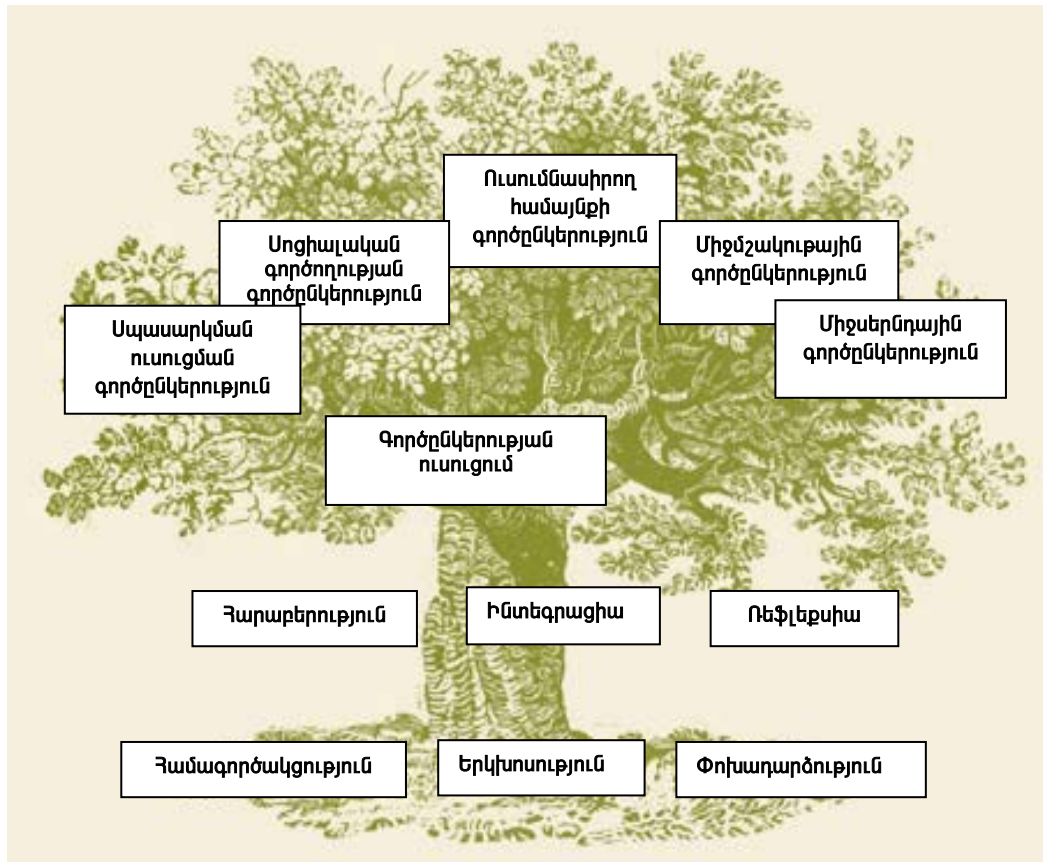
Ուսումնասիրող համայնքի գործընկերություն

Սոցիալական գործողության գործընկերություն

Միջմշակութային գործընկերություն

Սպասարկման ուսուցման գործընկերություն

Միջսերնդային գործընկերություն

Գործընկերության ուսուցում

Հարաբերություն

Ինտեգրացիա

Ռեֆլեքսիա

Համագործակցություն

Երկխոսություն

Փոխադարձություն